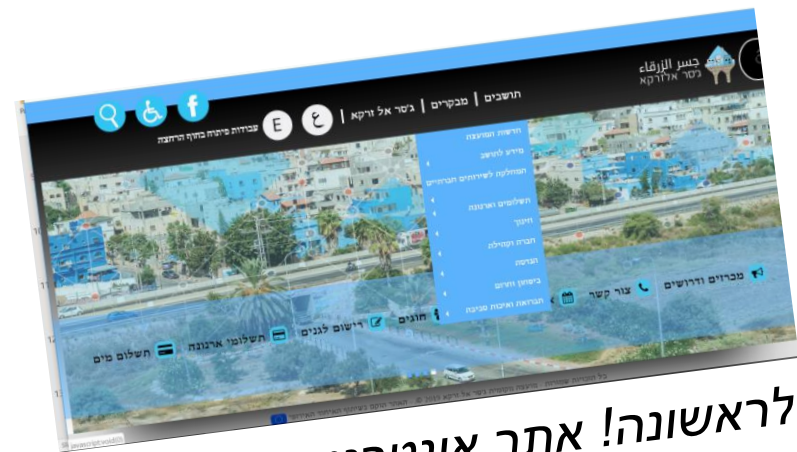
جسر الزرقاء
ג'סר אלזרקא

תושבים | מבקרים | ג'סר אל זרקא | ع E

עבודות פיתוח בתוך הרחבה

הודעות העירייה
מידע לתושב
המחלקה לשירותים חברתיים
תשלומים וארנונה
חינוך
תרבות וקהילה
הנדסה
בישחון וחירום
תברואה ואיכות סביבה

מכרזים ודרושים
צור קשר
חוגים
רישום לגנים
תשלומי ארנונה
תשלום מים

כל הזכויות שמורות - מועצה מקומית ג'סר אל זרקא 2014 ©

לראשונה! אתר אינטרנ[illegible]